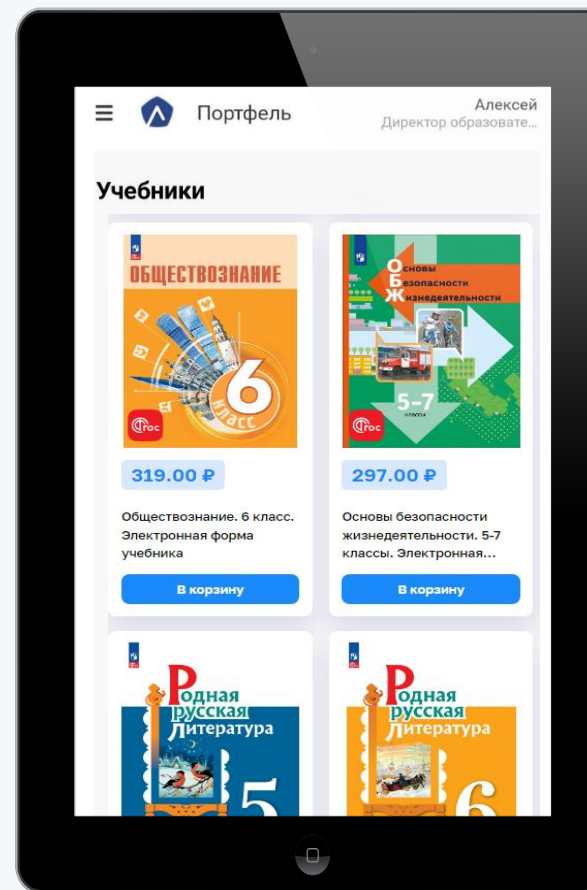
Портфель
Алексей
Директор образовате...

Учебники

ОБЩЕСТВОЗНАНИЕ
6 класс
ФГОС

319.00 ₽

Обществознание. 6 класс. Электронная форма учебника

В корзину

ОБЖ
Основы безопасности жизнедеятельности
5–7 классы
ФГОС

297.00 ₽

Основы безопасности жизнедеятельности. 5-7 классы. Электронная...

В корзину

Родная русская литература
5

Родная русская литература
6